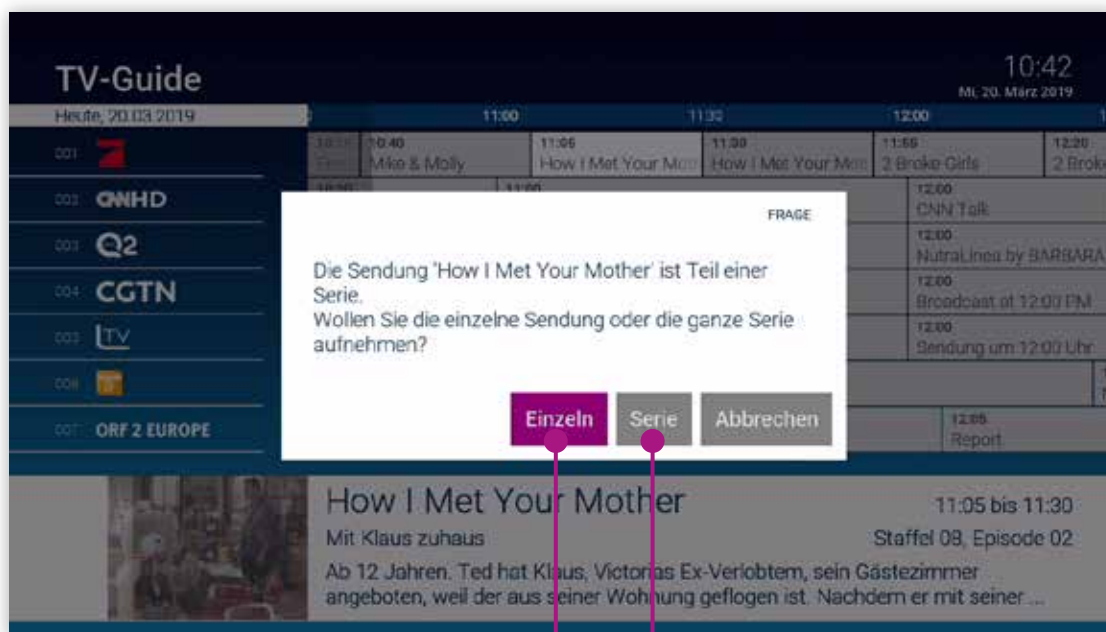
TV-Guide

10:42
Mi, 20. März 2019

Heute, 20.03.2019

11:00
11:30
12:00

001
002 CNNHD
003 Q2
004 CGTN
005 TV
006
007 ORF 2 EUROPE

10:40
Mike & Molly

11:05
How I Met Your Mo

11:30
How I Met Your Mo

11:55
2 Broke Girls

12:20
2 Broke

12:00
CNN Talk

12:00
NutraLinea by BARBARA

12:00
Broadcast at 12:00 PM

12:00
Sendung um 12:00 Uhr

12:05
Report

FRAGE

Die Sendung 'How I Met Your Mother' ist Teil einer Serie.
Wollen Sie die einzelne Sendung oder die ganze Serie aufnehmen?

Einzeln
Serie
Abbrechen

How I Met Your Mother
11:05 bis 11:30
Mit Klaus zuhaus
Staffel 08, Episode 02
Ab 12 Jahren. Ted hat Klaus, Victorias Ex-Verlobtem, sein Gästezimmer angeboten, weil der aus seiner Wohnung geflogen ist. Nachdem er mit seiner ...